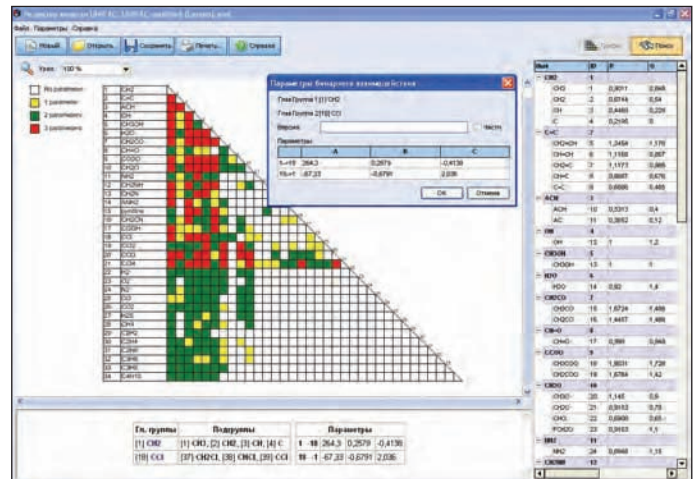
Редактор матриц UNIFAC, UNIFAC modified (Larsen).unif

Файл Параметры Справка

Новый Открыть Сохранить Печать Справка

Графы Поиск

Урав: 100 %

Нет параметров
1 параметр
2 параметра
3 параметра

1 CH2
2 C=C
3 ACH
4 OH
5 CH3OH
6 H2O
7 CH2CO
8 CHO
9 CCOO
10 CH2O
11 NH2
12 CH2NH
13 CH2N
14 ANH2
15 pyridine
16 CH2CN
17 COOH
18 CCl
19 CCl2
20 CCl3
21 CCl4
22 F2
23 I
24 Br
25 DMF
26 ACCl
27 NO2
28 CH3
29 CS2
30 C2H4
31 C2H3
32 C3H6
33 C3H8
34 C4H10

Параметры бинарного взаимодействия

Гл.гр.группа 1 [1] CH2
Гл.гр.группа 2 [18] CCl
Версия: Чисто
Параметры

| | A | B | C |
|---|---|---|---|
| 1->18 | 264,3 | 0,2579 | -0,4136 |
| 18->1 | -67,23 | -0,6791 | 2,036 |

OK Отмена

| Гл. группы | Подгруппы | Параметры |
|---|---|---|
| [1] CH2 | [1] CH3, [2] CH2, [3] CH, [4] C | 1 - 18 264,3 0,2579 -0,4136 |
| [18] CCl | [37] CH2Cl, [38] CHCl, [39] CCl | 18 - 1 -67,23 -0,6791 2,036 |

| Имя | ID | R | Q |
|---|---|---|---|
| CH2 | 1 | | |
| CH3 | 1 | 0,9011 | 0,848 |
| CH2 | 2 | 0,6744 | 0,54 |
| CH | 3 | 0,4469 | 0,228 |
| C | 4 | 0,2195 | 0 |
| C=C | 2 | | |
| CH2=CH | 5 | 1,3454 | 1,176 |
| CH=CH | 6 | 1,1168 | 0,867 |
| CH2=C | 7 | 1,1173 | 0,988 |
| CH=C | 8 | 0,8887 | 0,676 |
| C=C | 9 | 0,6605 | 0,485 |
| ACH | 3 | | |
| ACH | 10 | 0,5313 | 0,4 |
| AC | 11 | 0,3652 | 0,12 |
| OH | 4 | | |
| OH | 13 | 1 | 1,2 |
| CH3OH | 5 | | |
| CH3OH | 13 | 1 | 1 |
| H2O | 6 | | |
| H2O | 14 | 0,92 | 1,4 |
| CH2CO | 7 | | |
| CH3CO | 15 | 1,6724 | 1,488 |
| CH2CO | 16 | 1,4457 | 1,180 |
| CHO | 8 | | |
| CHO | 17 | 0,998 | 0,948 |
| CCOO | 9 | | |
| CH3COO | 18 | 1,9031 | 1,728 |
| CH2COO | 19 | 1,6764 | 1,42 |
| CH2O | 10 | | |
| CH3O | 20 | 1,145 | 1,088 |
| CH2O | 21 | 0,9183 | 0,78 |
| CH-O | 22 | 0,6908 | 0,468 |
| FCH2O | 23 | 0,9183 | 1,1 |
| NH2 | 11 | | |
| NH2 | 24 | 0,6948 | 1,15 |
| CH2NH | 12 | | |